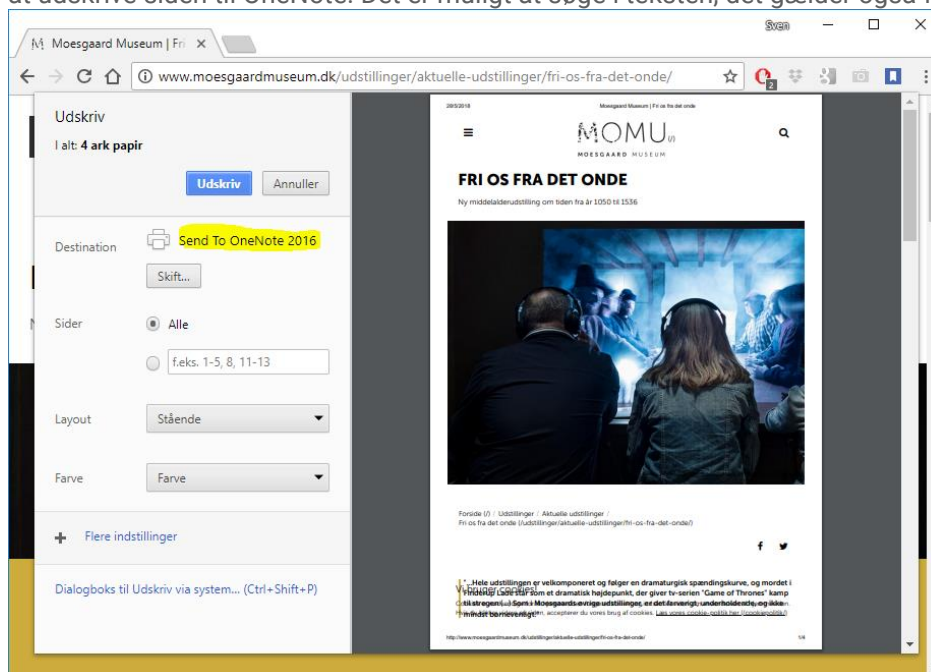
at udskrive siden til OneNote. Det er muligt at søge i teksten, det gælder også i

Moesgaard Museum | Fri ×

Sven

www.moesgaardmuseum.dk/udstillinger/aktuelle-udstillinger/fri-os-fra-det-onde/

Udskriv

I alt: 4 ark papir

Udskriv Annuller

Destination Send To OneNote 2016

Skift...

Sider Alle

f.eks. 1-5, 8, 11-13

Layout Stående

Farve Farve

+ Flere indstillinger

Dialogboks til Udskriv via system... (Ctrl+Shift+P)

20/5/2016 Moesgaard Museum | Fri os fra det onde

MOMU

MOESGAARD MUSEUM

FRI OS FRA DET ONDE

Ny middelalderudstilling om tiden fra år 1050 til 1536

Forside (/) / Udstillinger / Aktuelle udstillinger /
Fri os fra det onde (/udstillinger/aktuelle-udstillinger/fri-os-fra-det-onde/)

"...Hele udstillingen er velkomponeret og følger en dramaturgisk spændingskurve, og mordet i Finderup fremstår som et dramatisk højdepunkt, der giver tv-serien "Game of Thrones" kamp til stregen (...) Som i Moesgaards øvrige udstillinger, er det farverigt, underholdende, og ikke mindst børnevenligt."

http://www.moesgaardmuseum.dk/udstillinger/aktuelle-udstillinger/fri-os-fra-det-onde/ 1/4